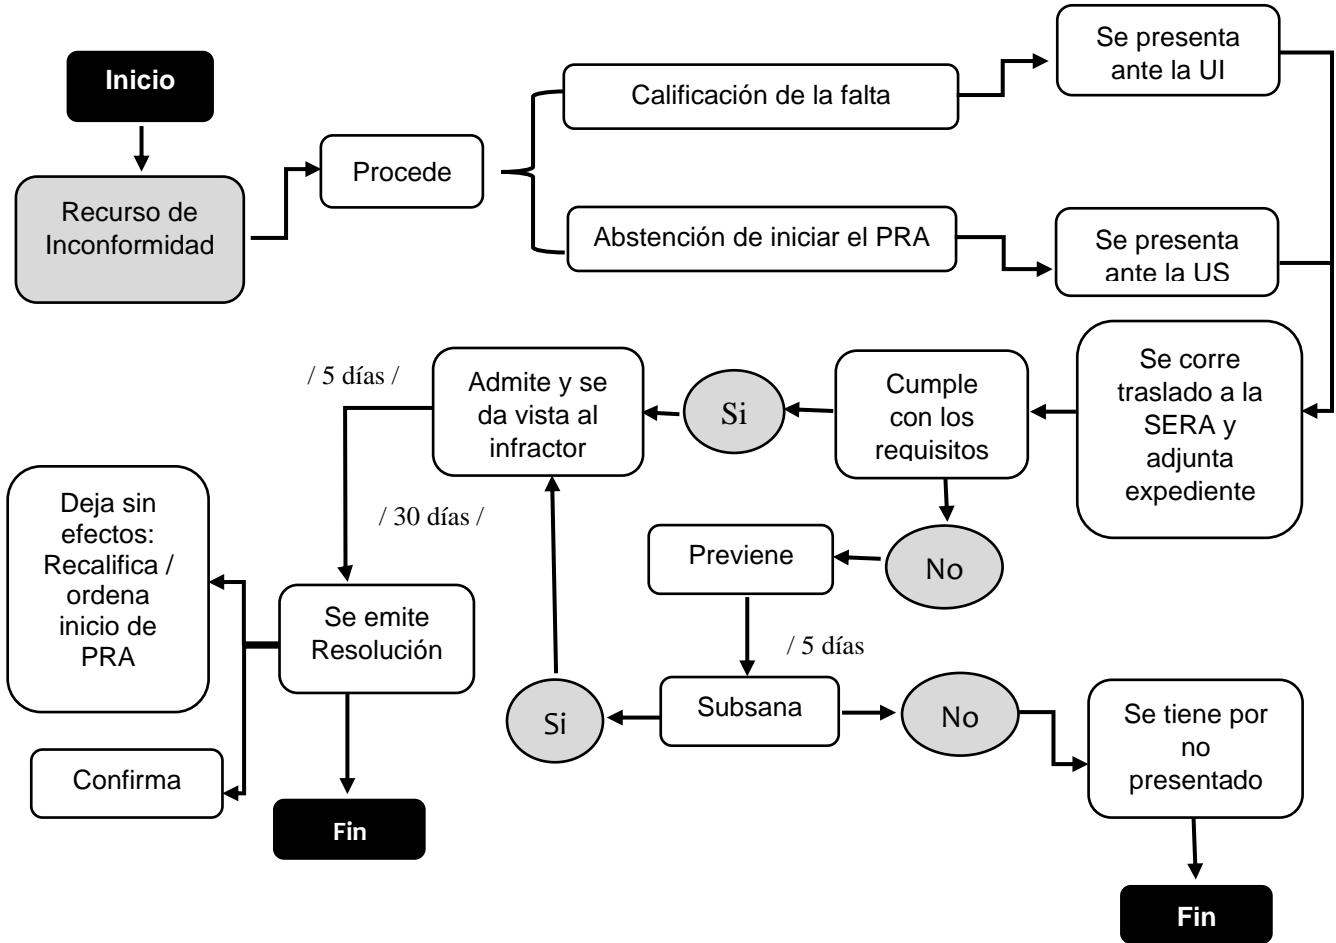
Inicio

Recurso de Inconformidad

Procede

Calificación de la falta

Abstención de iniciar el PRA

Se presenta ante la UI

Se presenta ante la US

Se corre traslado a la SERA y adjunta expediente

Cumple con los requisitos

Si

Admite y se da vista al infractor

/ 5 días /

/ 30 días /

No

Previene

/ 5 días

Subsana

Si

No

Se tiene por no presentado

Fin

Se emite Resolución

Deja sin efectos: Recalifica / ordena inicio de PRA

Confirma

Fin